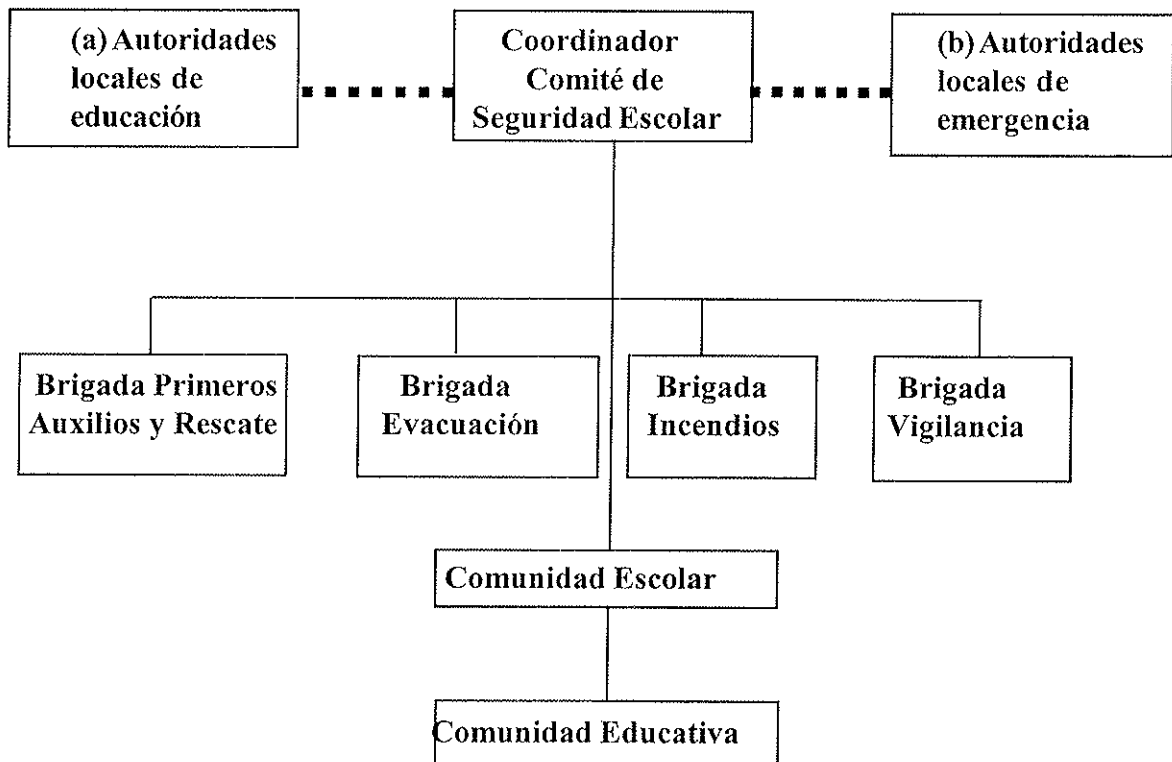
(a) Autoridades locales de educación

Coordinador Comité de Seguridad Escolar

(b) Autoridades locales de emergencia

Brigada Primeros Auxilios y Rescate

Brigada Evacuación

Brigada Incendios

Brigada Vigilancia

Comunidad Escolar

Comunidad Educativa